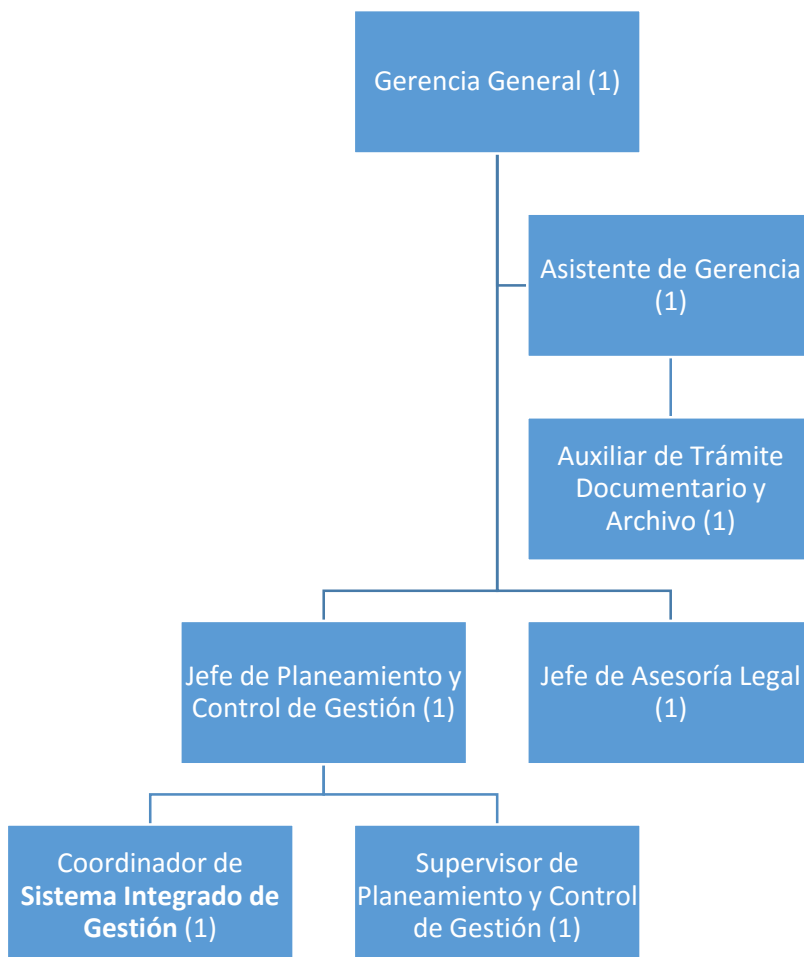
Gerencia General (1)

Asistente de Gerencia (1)

Auxiliar de Trámite Documentario y Archivo (1)

Jefe de Planeamiento y Control de Gestión (1)

Jefe de Asesoría Legal (1)

Coordinador de **Sistema Integrado de Gestión** (1)

Supervisor de Planeamiento y Control de Gestión (1)